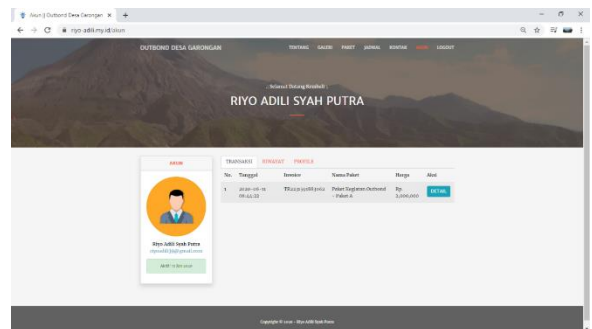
Akun || Outbond Desa Garongan ×
riyo.adili.my.id/akun

OUTBOND DESA GARONGAN
TENTANG GALERI PAKET JADWAL KONTAK AKUN LOGOUT

Selamat Datang Kembali
RIYO ADILI SYAH PUTRA

AKUN

Riyo Adili Syah Putra
riyoadili@gmail.com
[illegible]

TRANSAKSI RIWAYAT PROFILE

| No. | Tanggal | Invoice | Nama Paket | Harga | Aksi |
|---|---|---|---|---|---|
| 1 | 2020-06-11 09:45:33 | TR2330908302 | Paket Kegiatan Outbond - Paket A | Rp. 3,000,000 | DETAIL |

Copyright © 2020 - Riyo Adili Syah Putra